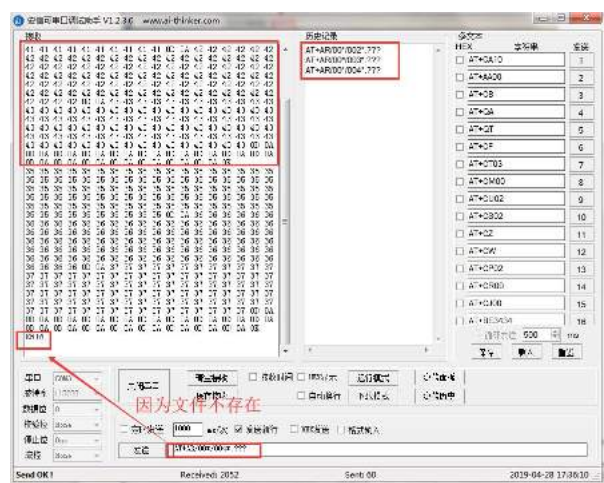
安信可串口调试助手 V1.2.3.0 www.ai-thinker.com

接收

41 41 41 41 41 41 41 41 41 41 0D 0A 42 42 42 42 42 42
42 42 42 42 42 42 42 42 42 42 42 42 42 42 42 42 42 42
42 42 42 42 42 42 42 42 42 42 42 42 42 42 42 42 42 42
43 43 43 43 43 43 43 43 43 43 43 43 43 43 43 43 43 43

因为文件不存在

历史记录
AT+ARI/000/002*.???
AT+ARI/000/003*.???
AT+ARI/000/004*.???

多文本
HEX 字符串 发送
AT+0A10 1
AT+AA00 2
AT+0B 3
AT+0A 4
AT+0T 5
AT+0F 6
AT+0T03 7
AT+0M00 8
AT+0U02 9
AT+0B02 10
AT+0L02 11
AT+0W 12
AT+0P02 13
AT+0R00 14
AT+0J00 15
AT+0U34A 16
循环发送 500 ms
导入 导入 重置

串口 COM3
波特率 115200
数据位 8
校验位 None
停止位 One
流控 None

关闭串口
清除接收
保存窗口
接收时间
HEX显示
自动换行
HEX发送
定时发送 1000 ms/次
发送新行
格式输入
运行模式
下载模式
隐藏面板
显示历史
发送 AT+ARI/000/004*.???

Send OK! Received: 2052 Sent: 00 2019-04-28 17:36:10